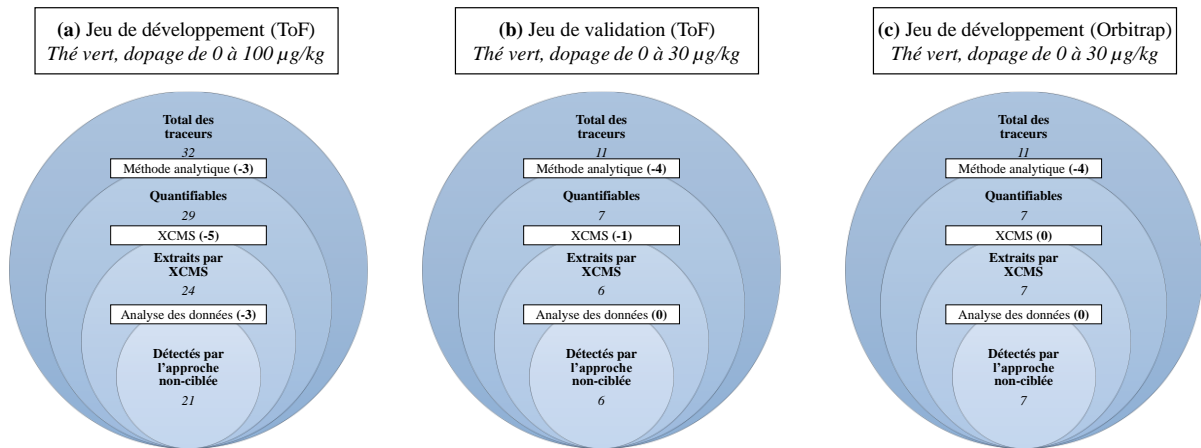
(a) Jeu de développement (ToF)
Thé vert, dopage de 0 à 100 $\mu g/kg$

Total des traceurs
32
Méthode analytique (-3)
Quantifiables
29
XCMS (-5)
Extraits par XCMS
24
Analyse des données (-3)
Détectés par l'approche non-ciblée
21

(b) Jeu de validation (ToF)
Thé vert, dopage de 0 à 30 $\mu g/kg$

Total des traceurs
11
Méthode analytique (-4)
Quantifiables
7
XCMS (-1)
Extraits par XCMS
6
Analyse des données (0)
Détectés par l'approche non-ciblée
6

(c) Jeu de développement (Orbitrap)
Thé vert, dopage de 0 à 30 $\mu g/kg$

Total des traceurs
11
Méthode analytique (-4)
Quantifiables
7
XCMS (0)
Extraits par XCMS
7
Analyse des données (0)
Détectés par l'approche non-ciblée
7